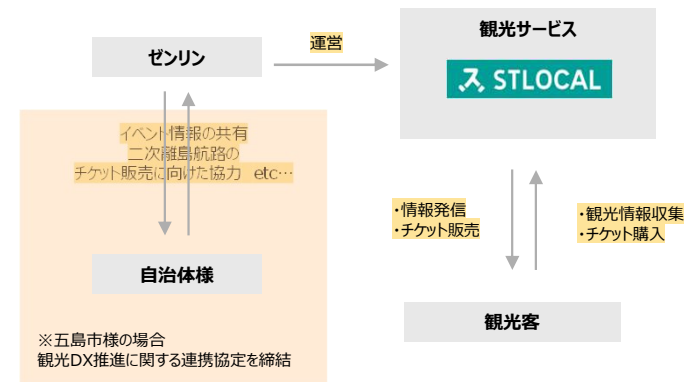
ゼンリン

運営

観光サービス

STLOCAL

イベント情報の共有
二次離島航路の
チケット販売に向けた協力 etc…

自治体様

・情報発信
・チケット販売

・観光情報収集
・チケット購入

観光客

※五島市様の場合
観光DX推進に関する連携協定を締結